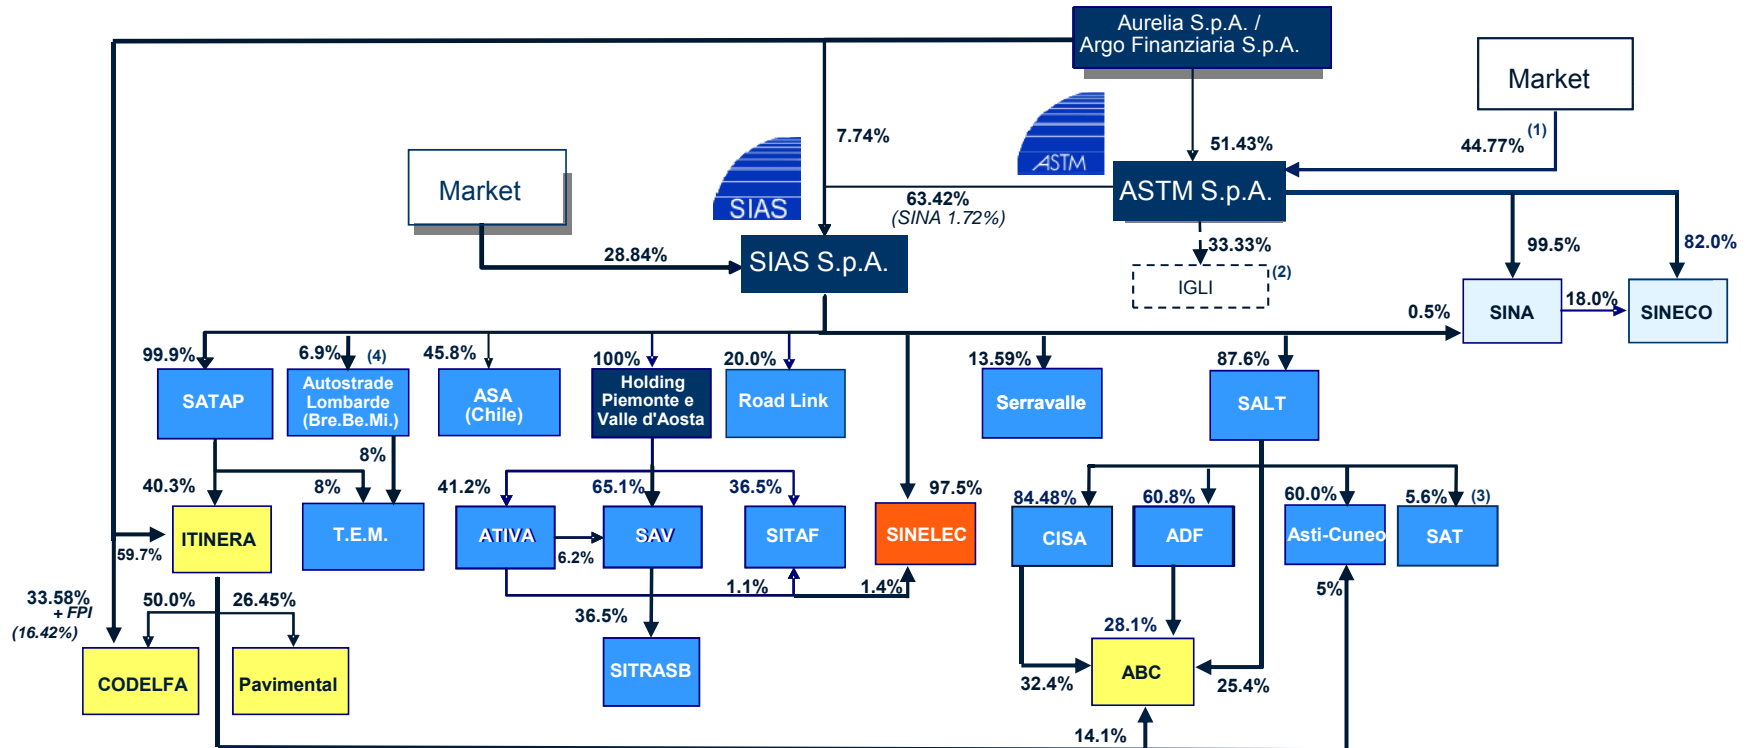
Aurelia S.p.A. / Argo Finanziaria S.p.A.

Market

7.74%

51.43%

44.77% (1)

ASTM

SIAS

Market

63.42% (SINA 1.72%)

ASTM S.p.A.

28.84%

SIAS S.p.A.

33.33%

IGLI (2)

99.5%

82.0%

0.5%

SINA

18.0%

SINECO

99.9%

6.9% (4)

45.8%

100%

20.0%

13.59%

87.6%

SATAP

Autostrade Lombarde (Bre.Be.Mi.)

ASA (Chile)

Holding Piemonte e Valle d'Aosta

Road Link

Serravalle

SALT

8%

40.3%

8%

41.2%

65.1%

36.5%

97.5%

84.48%

60.8%

60.0%

5.6% (3)

ITINERA

59.7%

T.E.M.

ATIVA

6.2%

SAV

SITAF

SINELEC

CISA

ADF

Asti-Cuneo

SAT

1.1%

1.4%

5%

33.58% + FPI (16.42%)

50.0%

26.45%

36.5%

28.1%

CODELFA

Pavimental

SITRASB

32.4%

ABC

25.4%

14.1%